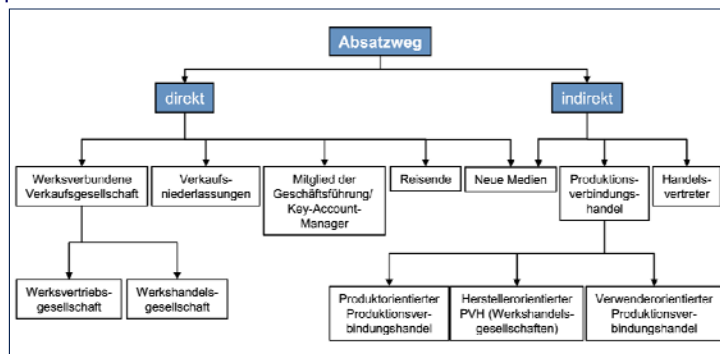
Absatzweg

direkt

indirekt

Werksverbundene Verkaufsgesellschaft

Verkaufsniederlassungen

Mitglied der Geschäftsführung/ Key-Account-Manager

Reisende

Neue Medien

Produktionsverbindungshandel

Handelsvertreter

Werksvertriebsgesellschaft

Werkshandelsgesellschaft

Produktorientierter Produktionsverbindungshandel

Herstellerorientierter PVH (Werkshandelsgesellschaften)

Verwenderorientierter Produktionsverbindungshandel